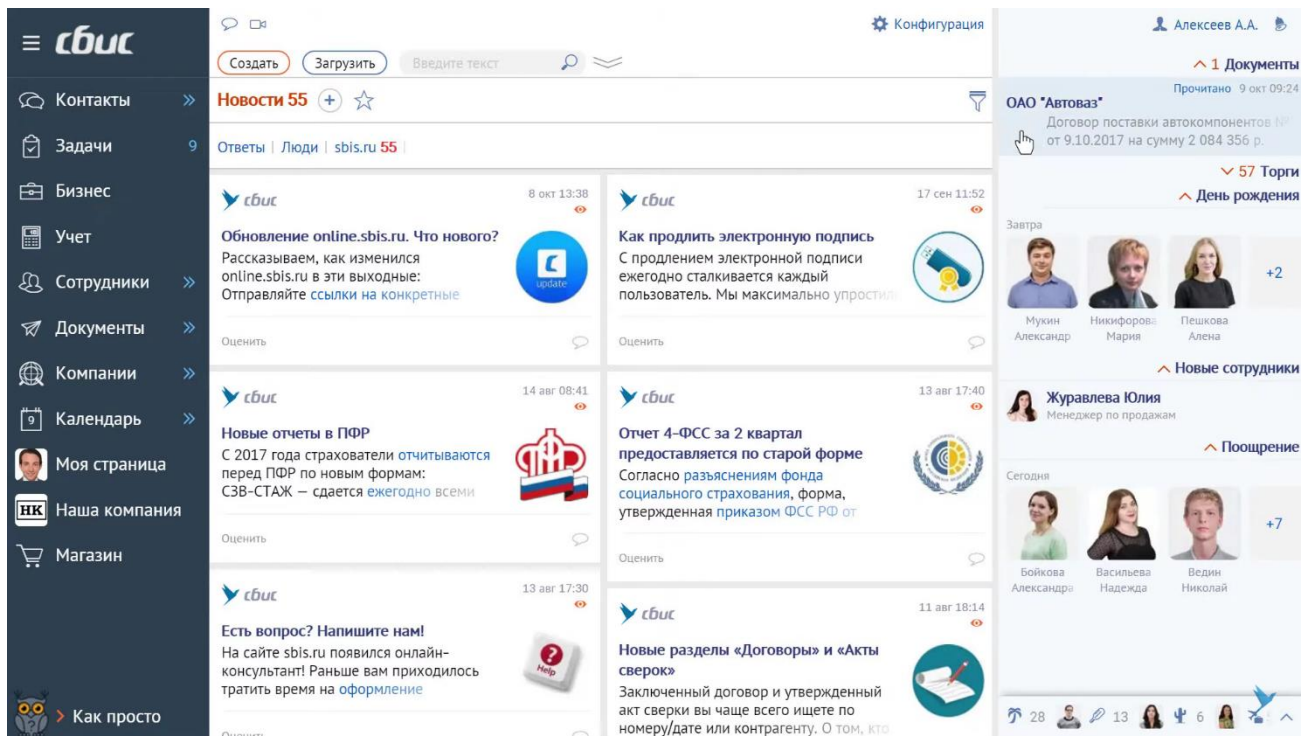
сбис

Контакты
Задачи 9
Бизнес
Учет
Сотрудники
Документы
Компании
Календарь
Моя страница
НК Наша компания
Магазин
Как просто

Конфигурация
Создать
Загрузить
Введите текст
Новости 55
Ответы | Люди | sbis.ru 55

сбис 8 окт 13:38
Обновление online.sbis.ru. Что нового?
Рассказываем, как изменился online.sbis.ru в эти выходные: Отправляйте ссылки на конкретные
update
Оценить

сбис 17 сен 11:52
Как продлить электронную подпись
С продлением электронной подписи ежегодно сталкивается каждый пользователь. Мы максимально упростили
Оценить

сбис 14 авг 08:41
Новые отчеты в ПФР
С 2017 года страхователи отчитываются перед ПФР по новым формам: СЗВ-СТАЖ – сдается ежегодно всеми
ПФР
Оценить

сбис 13 авг 17:40
Отчет 4-ФСС за 2 квартал предоставляется по старой форме
Согласно разъяснениям фонда социального страхования, форма, утвержденная приказом ФСС РФ от
Оценить

сбис 13 авг 17:30
Есть вопрос? Напишите нам!
На сайте sbis.ru появился онлайн-консультант! Раньше вам приходилось тратить время на оформление
Help
Оценить

сбис 11 авг 18:14
Новые разделы «Договоры» и «Акты сверок»
Заключенный договор и утвержденный акт сверки вы чаще всего ищете по номеру/дате или контрагенту. О том, кто

Алексеев А.А.
1 Документы
Прочитано 9 окт 09:24
ОАО "Автоваз"
Договор поставки автокомпонентов № от 9.10.2017 на сумму 2 084 356 р.
57 Торги
День рождения
Завтра
Мукин Александр
Никифорова Мария
Пешкова Алена
+2
Новые сотрудники
Журавлева Юлия
Менеджер по продажам
Поощрение
Сегодня
Бойкова Александра
Васильева Надежда
Ведин Николай
+7
28 13 6